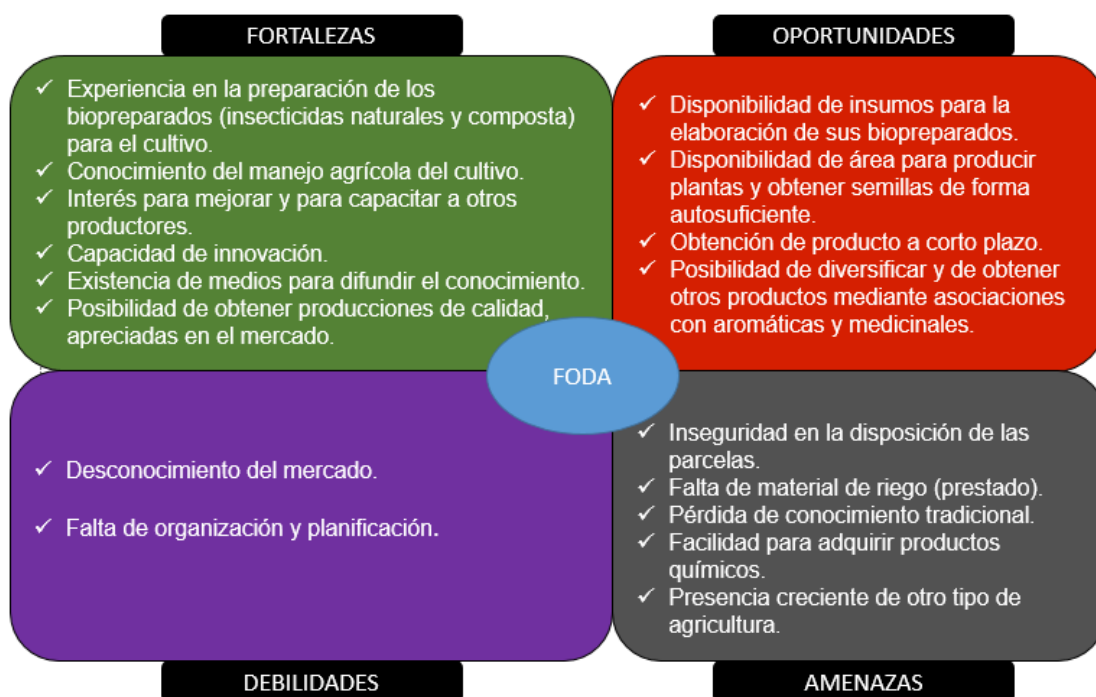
FORTALEZAS

OPORTUNIDADES

✓ Experiencia en la preparación de los biopreparados (insecticidas naturales y composta) para el cultivo.
✓ Conocimiento del manejo agrícola del cultivo.
✓ Interés para mejorar y para capacitar a otros productores.
✓ Capacidad de innovación.
✓ Existencia de medios para difundir el conocimiento.
✓ Posibilidad de obtener producciones de calidad, apreciadas en el mercado.

✓ Disponibilidad de insumos para la elaboración de sus biopreparados.
✓ Disponibilidad de área para producir plantas y obtener semillas de forma autosuficiente.
✓ Obtención de producto a corto plazo.
✓ Posibilidad de diversificar y de obtener otros productos mediante asociaciones con aromáticas y medicinales.

FODA

✓ Desconocimiento del mercado.

✓ Falta de organización y planificación.

✓ Inseguridad en la disposición de las parcelas.
✓ Falta de material de riego (prestado).
✓ Pérdida de conocimiento tradicional.
✓ Facilidad para adquirir productos químicos.
✓ Presencia creciente de otro tipo de agricultura.

DEBILIDADES

AMENAZAS